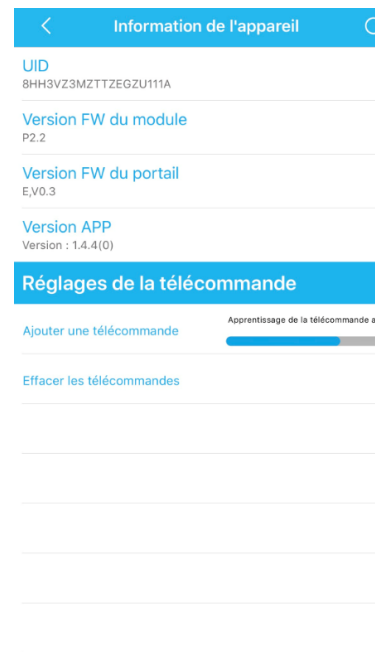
Information de l'appareil

UID
8HH3VZ3MZTTZEGZU111A

Version FW du module
P2.2

Version FW du portail
E,V0.3

Version APP
Version : 1.4.4(0)

Réglages de la télécommande

Ajouter une télécommande

Apprentissage de la télécommande a

Effacer les télécommandes